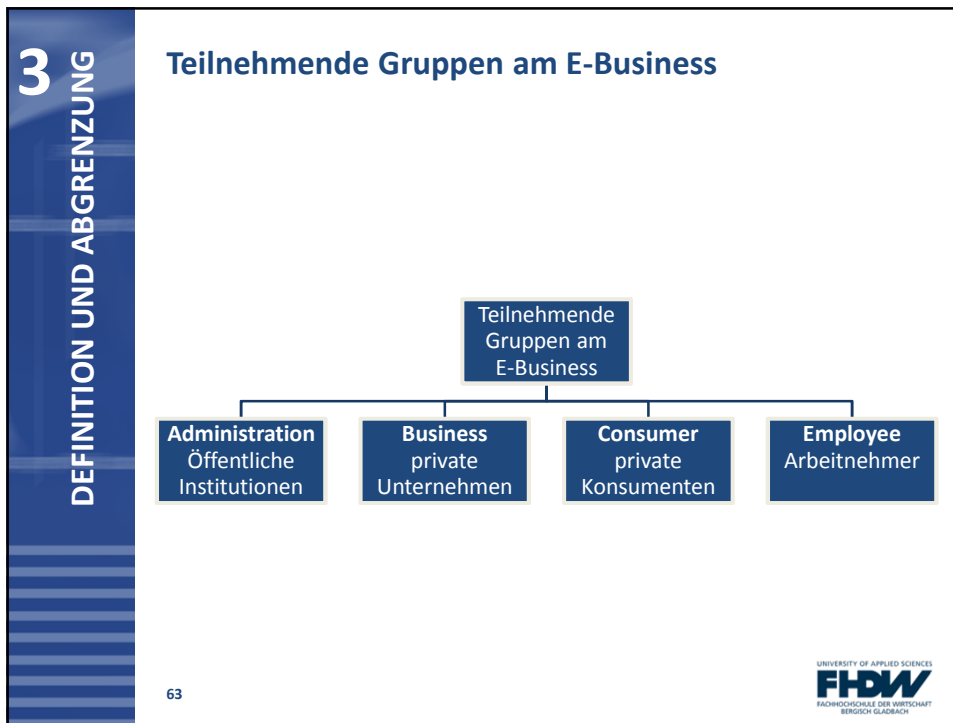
3 DEFINITION UND ABGRENZUNG

Teilnehmende Gruppen am E-Business

Teilnehmende Gruppen am E-Business

**Administration** Öffentliche Institutionen

**Business** private Unternehmen

**Consumer** private Konsumenten

**Employee** Arbeitnehmer

63

UNIVERSITY OF APPLIED SCIENCES
FHDW
FACHHOCHSCHULE DER WIRTSCHAFT
BERGISCH GLADBACH